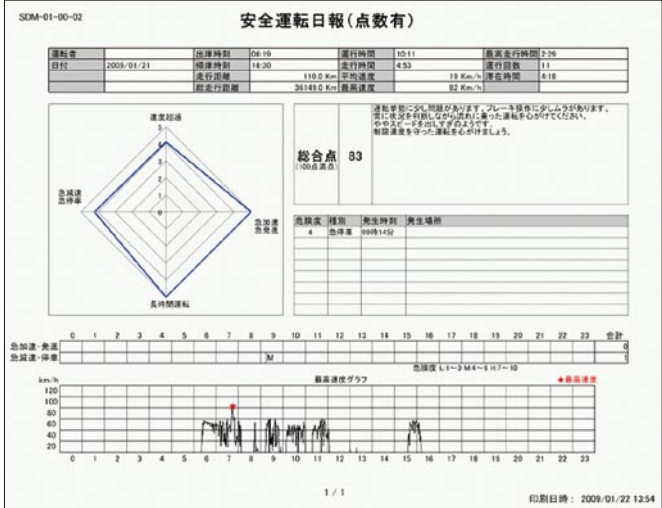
SDM-01-00-02

安全運転日報(点数有)

| 運転者 | | 出庫時刻 | 06:19 | 運行時間 | 10:11 | 最高走行時間 | 2:29 |
|---|---|---|---|---|---|---|---|
| 日付 | 2009/01/21 | 帰庫時刻 | 16:30 | 走行時間 | 4:53 | 運行回数 | 11 |
| | | 走行距離 | 110.0 Km | 平均速度 | 19 Km/h | 滞在時間 | 4:18 |
| | | 総走行距離 | 36149.0 Km | 最高速度 | 82 Km/h | | |

速度超過
5
4
3
2
1
0
急減速
急停車
加速
急発進
長時間運転

総合点 (100点満点) 83

運転挙動に少し問題があります。ブレーキ操作に少しムラがあります。
常に状況を判断しながら流れに乗った運転を心がけてください。
ややスピードを出しすぎのようです
制限速度を守った運転を心がけましょう。

| 危険度 | 種別 | 発生時刻 | 発生場所 |
|---|---|---|---|
| 4 | 急停車 | 09時14分 | |

0 1 2 3 4 5 6 7 8 9 10 11 12 13 14 15 16 17 18 19 20 21 22 23 合計
急加速・発進 0
急減速・停車 M 1
危険度 L:1~3 M:4~6 H:7~10

km/h
最高速度グラフ
★最高速度
120
100
80
60
40
20
0 1 2 3 4 5 6 7 8 9 10 11 12 13 14 15 16 17 18 19 20 21 22 23

1 / 1

印刷日時: 2009/01/22 13:54